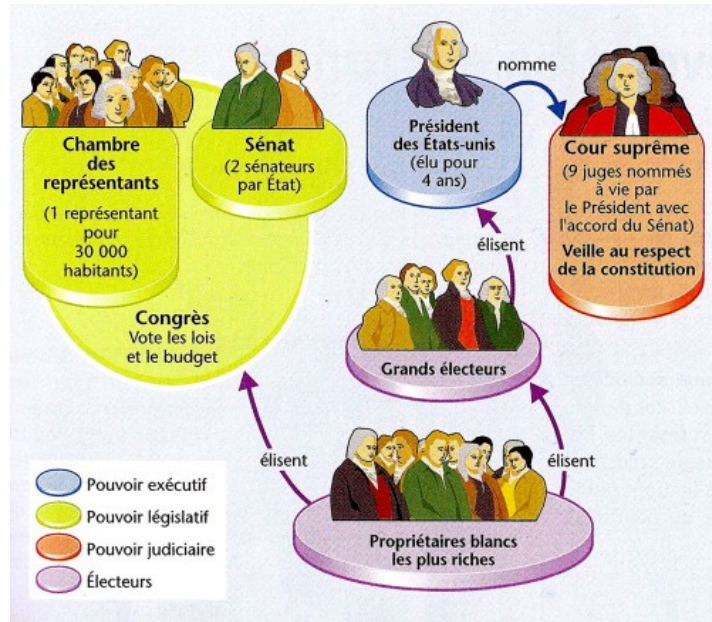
Chambre des représentants
(1 représentant pour 30 000 habitants)

Sénat
(2 sénateurs par État)

Congrès
Vote les lois et le budget

Président des États-unis
(élu pour 4 ans)

nomme

Cour suprême
(9 juges nommés à vie par le Président avec l'accord du Sénat)
Veille au respect de la constitution

élisent

Grands électeurs

élisent

élisent

Propriétaires blancs les plus riches

Pouvoir exécutif
Pouvoir législatif
Pouvoir judiciaire
Électeurs